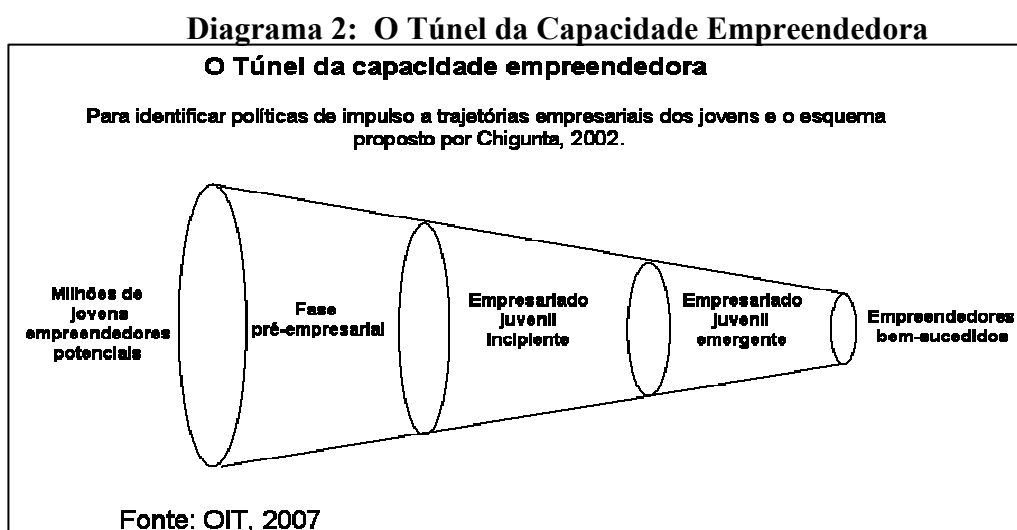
Diagrama 2: O Túnel da Capacidade Empreendedora

O Túnel da capacidade empreendedora

Para identificar políticas de impulso a trajetórias empresariais dos jovens e o esquema proposto por Chigunta, 2002.

Milhões de jovens empreendedores potenciais

Fase pré-empresarial

Empresariado juvenil incipiente

Empresariado juvenil emergente

Empreendedores bem-sucedidos

Fonte: OIT, 2007